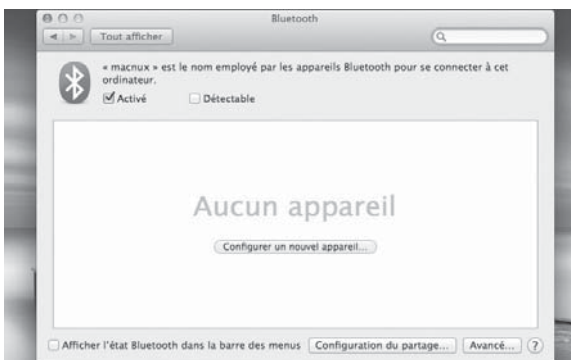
Bluetooth

Tout afficher

« macnux » est le nom employé par les appareils Bluetooth pour se connecter à cet ordinateur.

Activé

Détectable

Aucun appareil

Configurer un nouvel appareil...

Afficher l'état Bluetooth dans la barre des menus

Configuration du partage...

Avancé...

?